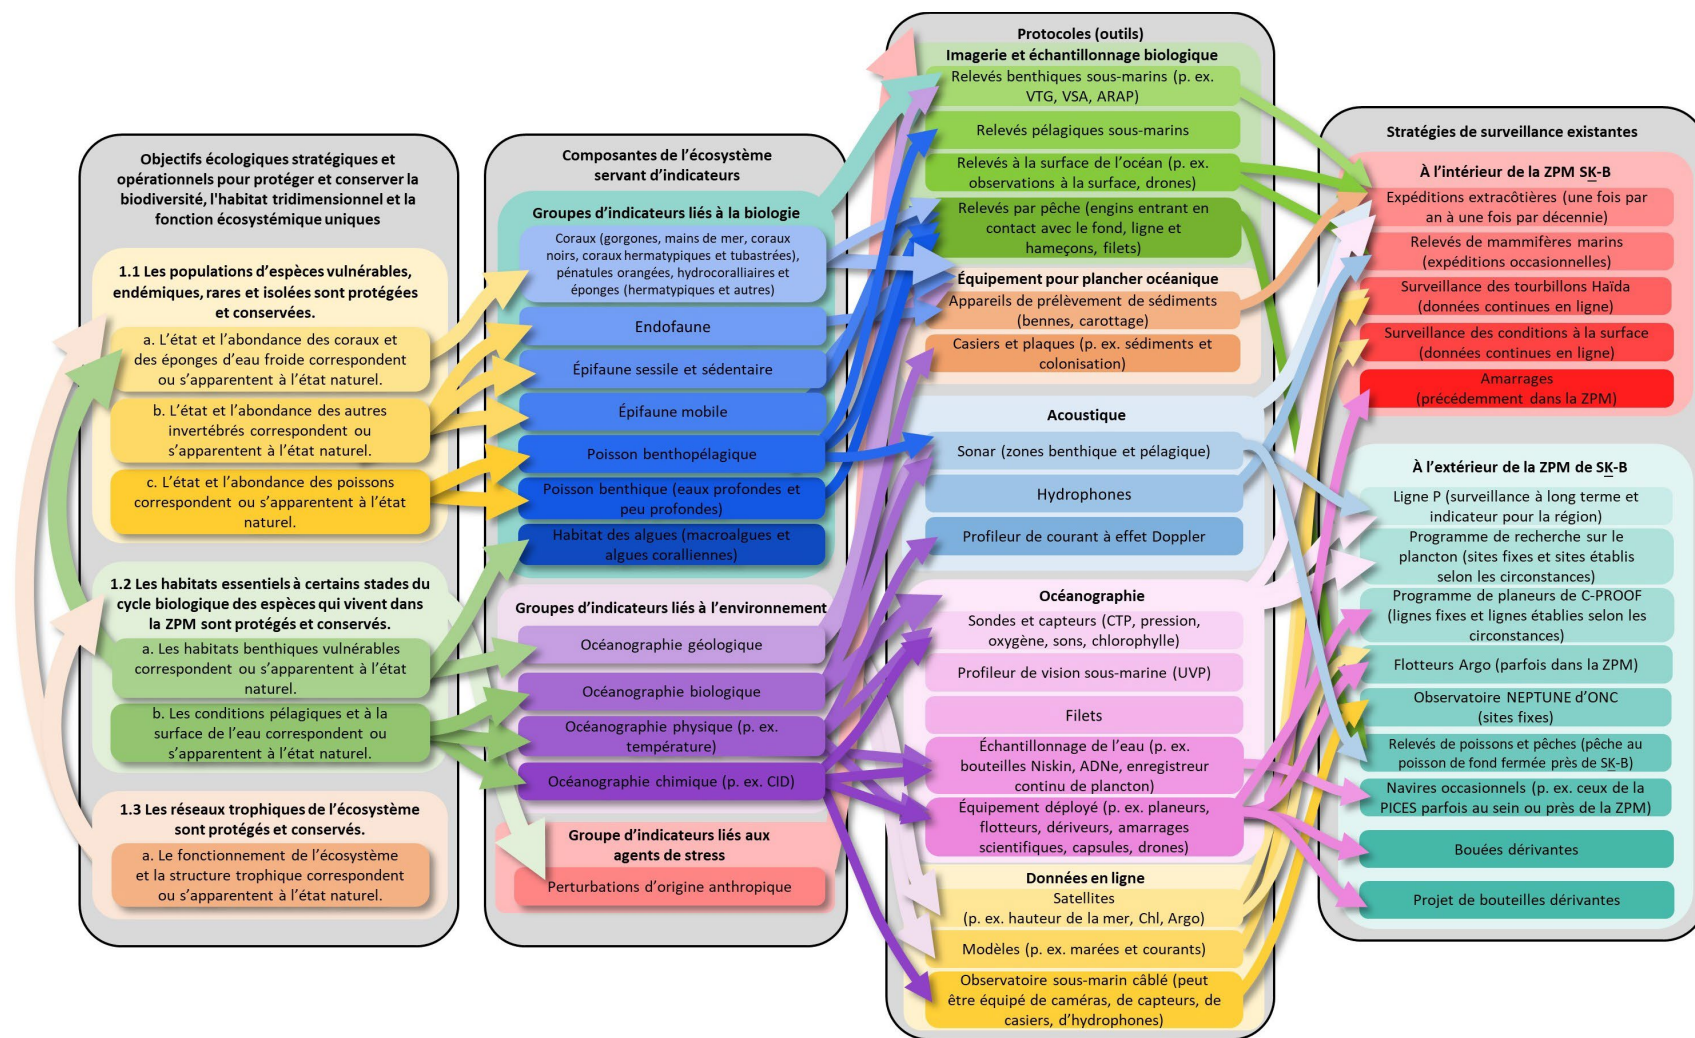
Objectifs écologiques stratégiques et opérationnels pour protéger et conserver la biodiversité, l'habitat tridimensionnel et la fonction écosystémique uniques

1.1 Les populations d'espèces vulnérables, endémiques, rares et isolées sont protégées et conservées.

a. L'état et l'abondance des coraux et des éponges d'eau froide correspondent ou s'apparentent à l'état naturel.

b. L'état et l'abondance des autres invertébrés correspondent ou s'apparentent à l'état naturel.

c. L'état et l'abondance des poissons correspondent ou s'apparentent à l'état naturel.

1.2 Les habitats essentiels à certains stades du cycle biologique des espèces qui vivent dans la ZPM sont protégés et conservés.

a. Les habitats benthiques vulnérables correspondent ou s'apparentent à l'état naturel.

b. Les conditions pélagiques et à la surface de l'eau correspondent ou s'apparentent à l'état naturel.

1.3 Les réseaux trophiques de l'écosystème sont protégés et conservés.

a. Le fonctionnement de l'écosystème et la structure trophique correspondent ou s'apparentent à l'état naturel.

Composantes de l'écosystème servant d'indicateurs

Groupes d'indicateurs liés à la biologie

Coraux (gorgones, mains de mer, coraux noirs, coraux hermatypiques et tubastrées), pénatules orangées, hydrocoralliaires et éponges (hermatypiques et autres)

Endofaune

Épifaune sessile et sédentaire

Épifaune mobile

Poisson benthopélagique

Poisson benthique (eaux profondes et peu profondes)

Habitat des algues (macroalgues et algues coralliennes)

Groupes d'indicateurs liés à l'environnement

Océanographie géologique

Océanographie biologique

Océanographie physique (p. ex. température)

Océanographie chimique (p. ex. CID)

Groupe d'indicateurs liés aux agents de stress

Perturbations d'origine anthropique

Protocoles (outils)

Imagerie et échantillonnage biologique

Relevés benthiques sous-marins (p. ex. VTG, VSA, ARAP)

Relevés pélagiques sous-marins

Relevés à la surface de l'océan (p. ex. observations à la surface, drones)

Relevés par pêche (engins entrant en contact avec le fond, ligne et hameçons, filets)

Équipement pour plancher océanique

Appareils de prélèvement de sédiments (bennes, carottage)

Casiers et plaques (p. ex. sédiments et colonisation)

Acoustique

Sonar (zones benthique et pélagique)

Hydrophones

Profileur de courant à effet Doppler

Océanographie

Sondes et capteurs (CTP, pression, oxygène, sons, chlorophylle)

Profileur de vision sous-marine (UVP)

Filets

Échantillonnage de l'eau (p. ex. bouteilles Niskin, ADNe, enregistreur continu de plancton)

Équipement déployé (p. ex. planeurs, flotteurs, dériveurs, amarrages scientifiques, capsules, drones)

Données en ligne

Satellites (p. ex. hauteur de la mer, Chl, Argo)

Modèles (p. ex. marées et courants)

Observatoire sous-marin câblé (peut être équipé de caméras, de capteurs, de casiers, d'hydrophones)

Stratégies de surveillance existantes

À l'intérieur de la ZPM SK-B

Expéditions extracôtières (une fois par an à une fois par décennie)

Relevés de mammifères marins (expéditions occasionnelles)

Surveillance des tourbillons Haïda (données continues en ligne)

Surveillance des conditions à la surface (données continues en ligne)

Amarrages (précédemment dans la ZPM)

À l'extérieur de la ZPM de SK-B

Ligne P (surveillance à long terme et indicateur pour la région)

Programme de recherche sur le plancton (sites fixes et sites établis selon les circonstances)

Programme de planeurs de C-PROOF (lignes fixes et lignes établies selon les circonstances)

Flotteurs Argo (parfois dans la ZPM)

Observatoire NEPTUNE d'ONC (sites fixes)

Relevés de poissons et pêches (pêche au poisson de fond fermée près de SK-B)

Navires occasionnels (p. ex. ceux de la PICES parfois au sein ou près de la ZPM)

Bouées dérivantes

Projet de bouteilles dérivantes